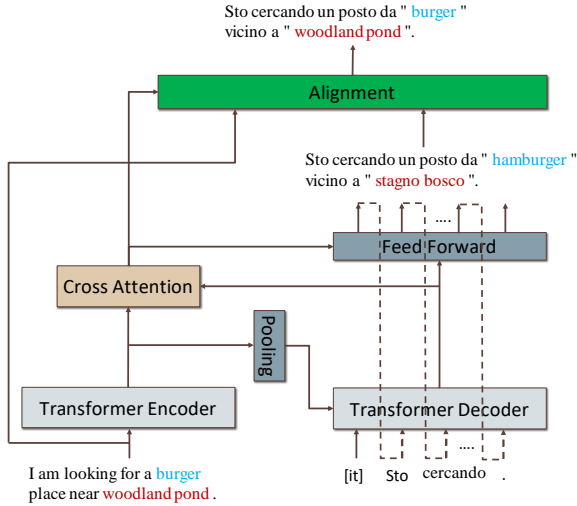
Sto cercando un posto da " burger " vicino a " woodland pond ".

Alignment

Sto cercando un posto da " hamburger " vicino a " stagno bosco ".

....

Feed Forward

Cross Attention

Pooling

Transformer Encoder

Transformer Decoder

....

I am looking for a burger place near woodland pond .

[it] Sto cercando .